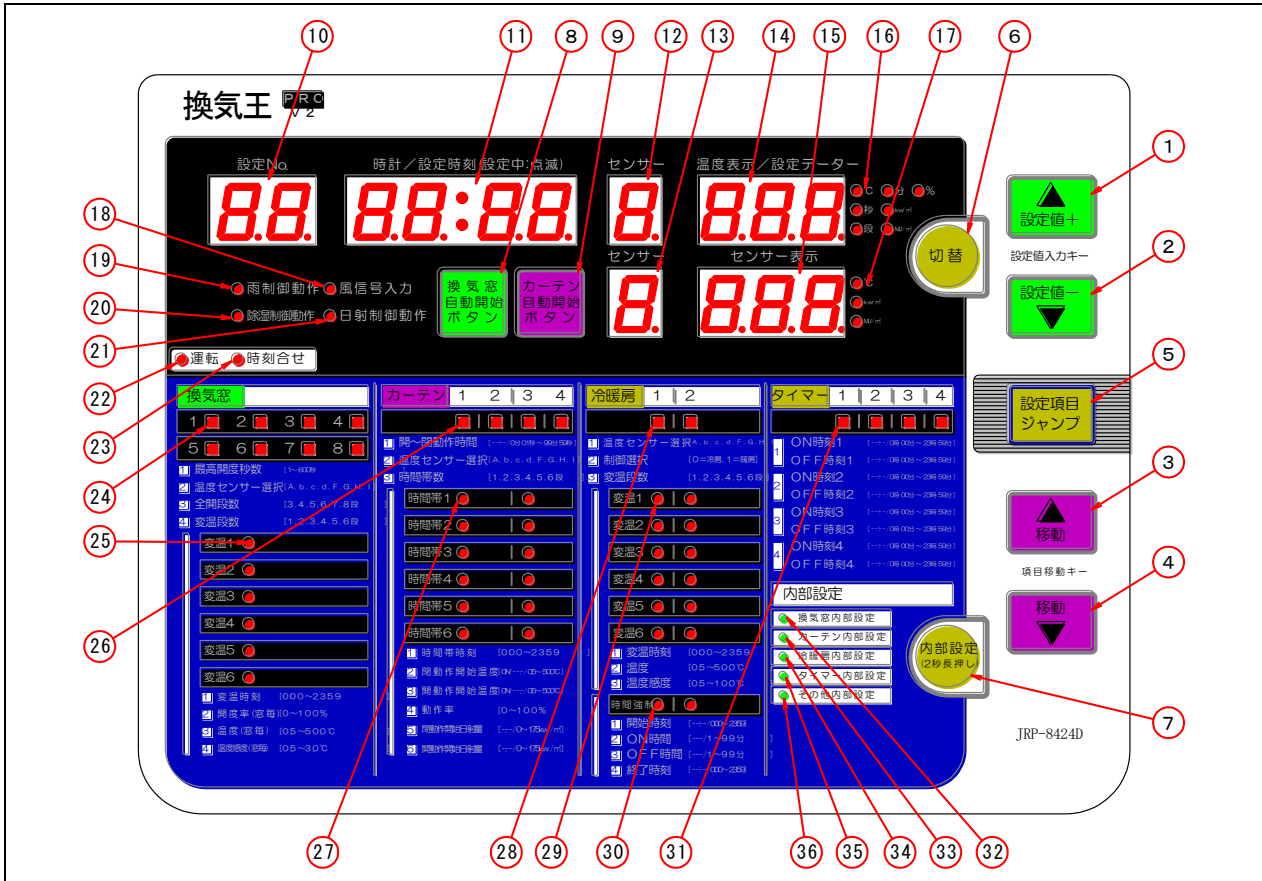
10 11 8 9 12 13 14 15 16 17 6

換気王 PRO V2

設定No. 時計／設定時刻(設定中:点滅) センサー 温度表示／設定データー

88. 88:88. 8. 888.

℃ 分 % 秒 kw/㎡ 段 MJ/㎡

切替

設定値+ 設定値入力キー 設定値−

1 2

18 19 20 21

雨制御動作 風信号入力 除湿制御動作 日射制御動作

換気窓 自動開始 ボタン

カーテン 自動開始 ボタン

センサー 8. センサー表示 888.

℃ kw/㎡ MJ/㎡

22 23

運転 時刻合せ

5 設定項目 ジャンプ

換気窓 | カーテン 1 2 3 4 | 冷暖房 1 2 | タイマー 1 2 3 4

1 2 3 4
5 6 7 8

1 最高開度秒数 [1〜600秒]
2 温度センサー選択 [A.b.c.d.F.G.H.]
3 全開段数 [3.4.5.6.7.8段]
4 変温段数 [1.2.3.4.5.6段]

変温1 変温2 変温3 変温4 変温5 変温6

1 変温時刻 [000〜2359]
2 開度率(窓毎) [0〜100%]
3 温度(窓毎) [05〜500℃]
4 温度感度(窓毎) [05〜30℃]

1 開〜閉動作時間 [−−−/0分01秒〜99分59秒]
2 温度センサー選択 [A.b.c.d.F.G.H.]
3 時間帯数 [1.2.3.4.5.6段]

時間帯1 時間帯2 時間帯3 時間帯4 時間帯5 時間帯6

1 時間帯時刻 [000〜2359]
2 開動作開始温度 [ON−−−/05〜500℃]
3 閉動作開始温度 [ON−−−/05〜500℃]
4 動作率 [0〜100%]
5 開動作開始日射量 [−−−/0〜175kw/㎡]
6 閉動作開始日射量 [−−−/0〜175kw/㎡]

1 温度センサー選択 [A.b.c.d.F.G.H.]
2 制御選択 [0=冷房 1=暖房]
3 変温段数 [1.2.3.4.5.6段]

変温1 変温2 変温3 変温4 変温5 変温6

1 変温時刻 [000〜2359]
2 温度 [05〜500℃]
3 温度感度 [05〜100℃]

時間強制

1 開始時刻 [−−−/000〜2359]
2 ON時間 [−−−/1〜99分]
3 OFF時間 [−−−/1〜99分]
4 終了時刻 [−−−/000〜2359]

1 ON時刻1 [−−−/0時00分〜23時59分]
OFF時刻1 [−−−/0時00分〜23時59分]
2 ON時刻2 [−−−/0時00分〜23時59分]
OFF時刻2 [−−−/0時00分〜23時59分]
3 ON時刻3 [−−−/0時00分〜23時59分]
OFF時刻3 [−−−/0時00分〜23時59分]
4 ON時刻4 [−−−/0時00分〜23時59分]
OFF時刻4 [−−−/0時00分〜23時59分]

内部設定

換気窓内部設定
カーテン内部設定
冷暖房内部設定
タイマー内部設定
その他内部設定

内部設定 (2秒長押し)

3 移動 項目移動キー 移動 4

7

JRP-8424D

24 25 26

27 28 29 30 31 36 35 34 33 32